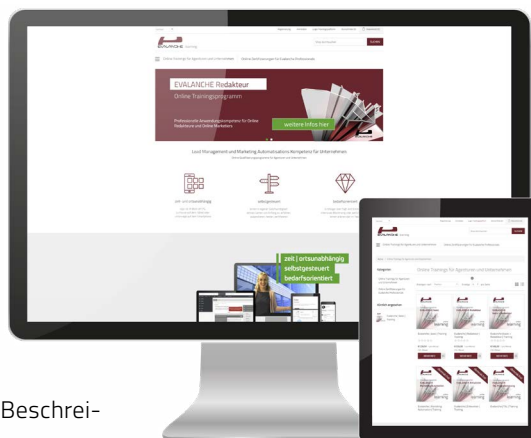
EVALANCHE training

Online Trainings für Agenturen und Unternehmen

Online Zertifizierungen für Evalanche Professionals

EVALANCHE Redakteur

Online Trainingsprogramm

Professionelle Anwendungskompetenz für Online Redakteure und Online Marketers

weitere Infos hier

Lead Management und Marketing Automatisation Kompetenz für Unternehmen

zeit- und ortsunabhängig

selbstgesteuert

bedarfsorientiert

zeit | ortsunabhängig

selbstgesteuert

bedarfsorientiert

Online Trainings für Agenturen und Unternehmen

Kategorien

Zuletzt angesehen

learning

Beschrei-